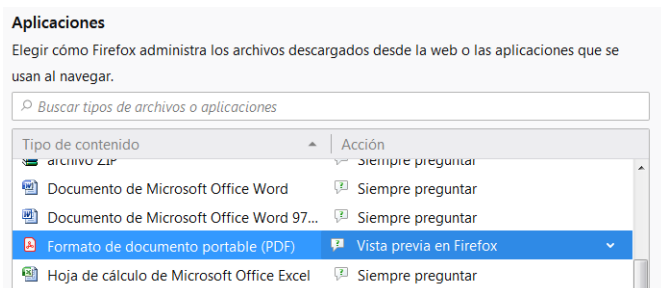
Aplicaciones

Elegir cómo Firefox administra los archivos descargados desde la web o las aplicaciones que se usan al navegar.

Buscar tipos de archivos o aplicaciones

| Tipo de contenido | Acción |
|---|---|
| archivo ZIP | Siempre preguntar |
| Documento de Microsoft Office Word | Siempre preguntar |
| Documento de Microsoft Office Word 97... | Siempre preguntar |
| Formato de documento portable (PDF) | Vista previa en Firefox |
| Hoja de cálculo de Microsoft Office Excel | Siempre preguntar |